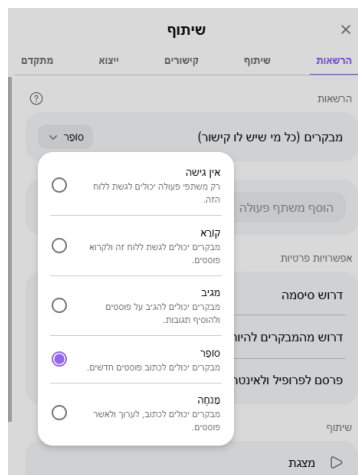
שיתוף
×
הרשאות
שיתוף
קישורים
ייצוא
מתקדם
הרשאות
?
מבקרים (כל מי שיש לו קישור)
סופר
הוסף משתף פעולה
אפשרויות פרטיות
דרוש סיסמה
דרוש מהמבקרים להיו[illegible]
פרסם לפרופיל ולאינטר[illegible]
שיתוף
מצגת

אין גישה
רק משתפי פעולה יכולים לגשת ללוח הזה.

קורא
מבקרים יכולים לגשת ללוח זה ולקרוא פוסטים.

מגיב
מבקרים יכולים להגיב על פוסטים ולהוסיף תגובות.

סופר
מבקרים יכולים לכתוב פוסטים חדשים.

מנחה
מבקרים יכולים לכתוב, לערוך ולאשר פוסטים.